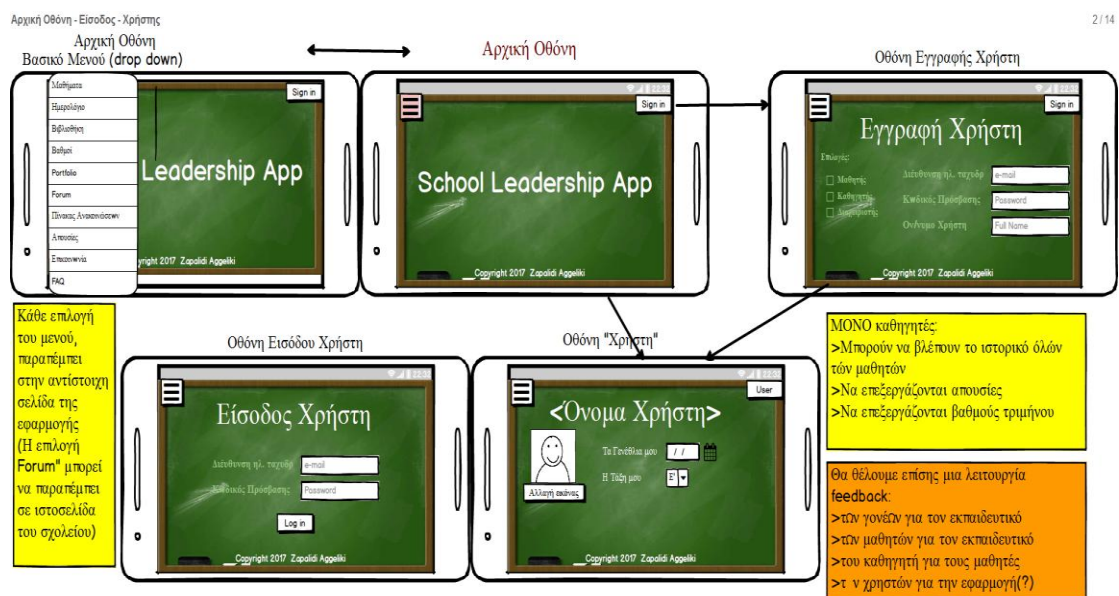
Αρχική Οθόνη - Είσοδος - Χρήστης

2 / 14

Αρχική Οθόνη
Βασικό Μενού (drop down)

Μαθήματα
Ημερολόγιο
Βιβλιοθήκη
Βαθμοί
Portfolio
Forum
Πίνακας Ανακοινώσεων
Απουσίες
Επικοινωνία
FAQ

Sign in

Leadership App

Copyright 2017 Zapalidi Aggeliki

Αρχική Οθόνη

Sign in

School Leadership App

Copyright 2017 Zapalidi Aggeliki

Οθόνη Εγγραφής Χρήστη

Sign in

Εγγραφή Χρήστη

Επιλογές:
Μαθητής
Καθηγητής
Διαχειριστής

Διεύθυνση ηλ. ταχυδρ. e-mail
Κωδικός Πρόσβασης Password
Ονόνομα Χρήστη Full Name

Copyright 2017 Zapalidi Aggeliki

Κάθε επιλογή του μενού, παραπέμπει στην αντίστοιχη σελίδα της εφαρμογής (Η επιλογή Forum" μπορεί να παραπέμπει σε ιστοσελίδα του σχολείου)

Οθόνη Εισόδου Χρήστη

Είσοδος Χρήστη

Διεύθυνση ηλ. ταχυδρ. e-mail
Κωδικός Πρόσβασης Password

Log in

Copyright 2017 Zapalidi Aggeliki

Οθόνη "Χρήστη"

User

<Όνομα Χρήστη>

Τα Γενέθλια μου / /
Η Τάξη μου Ε

Αλλαγή εικόνας

Copyright 2017 Zapalidi Aggeliki

ΜΟΝΟ καθηγητές:
>Μπορούν να βλέπουν το ιστορικό όλων των μαθητών
>Να επεξεργάζονται απουσίες
>Να επεξεργάζονται βαθμούς τριμήνου

Θα θέλουμε επίσης μια λειτουργία feedback:
>των γονέων για τον εκπαιδευτικό
>των μαθητών για τον εκπαιδευτικό
>του καθηγητή για τους μαθητές
>τ ν χρηστών για την εφαρμογή(?)